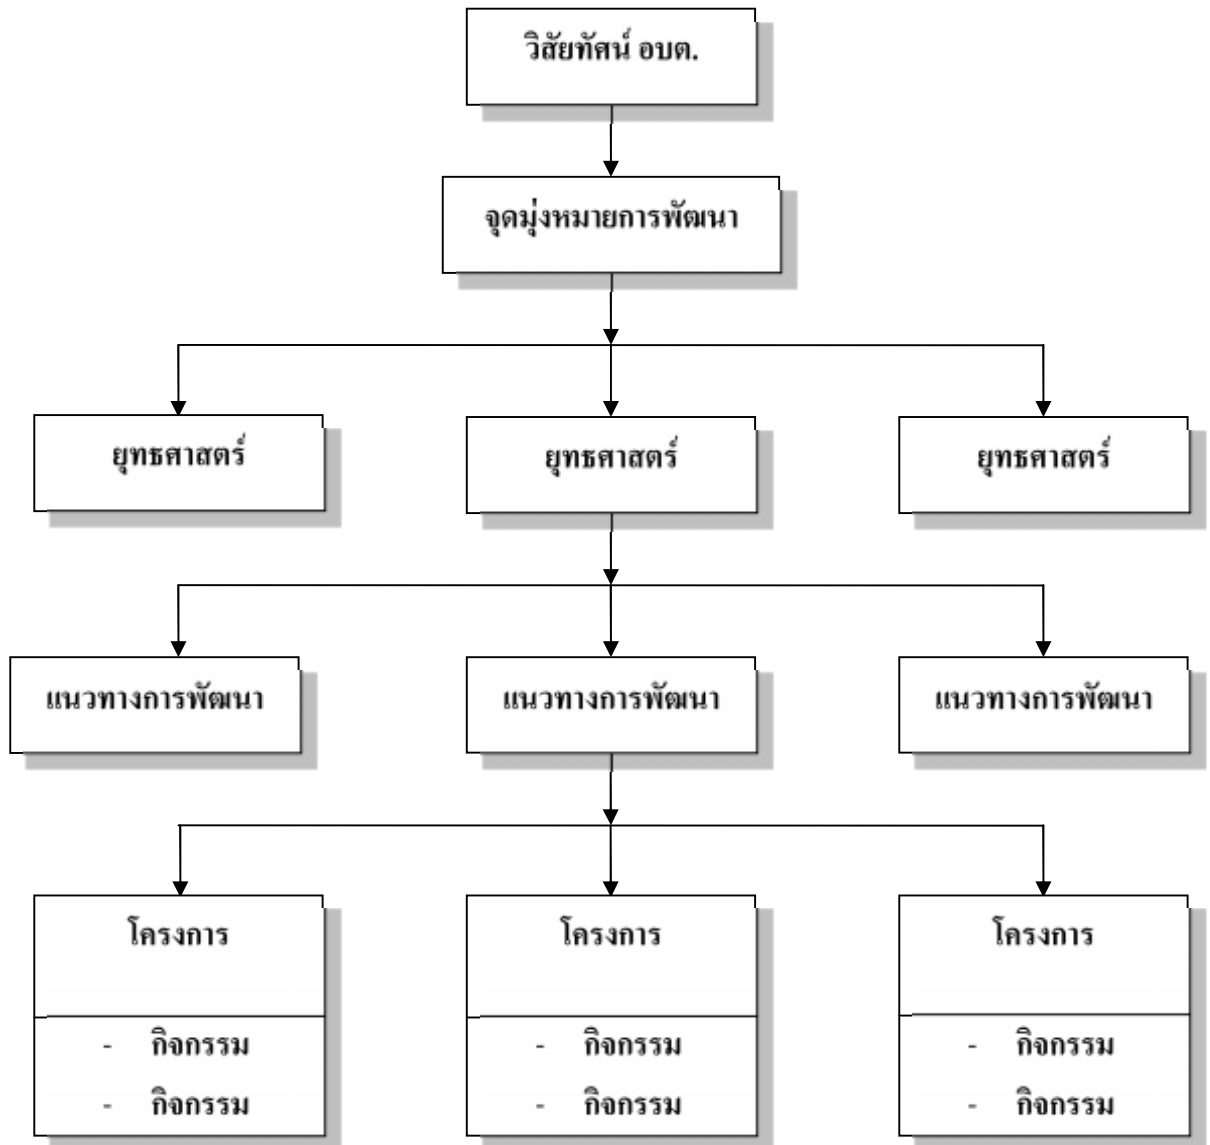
วิสัยทัศน์ อบต.

จุดมุ่งหมายการพัฒนา

ยุทธศาสตร์

ยุทธศาสตร์

ยุทธศาสตร์

แนวทางการพัฒนา

แนวทางการพัฒนา

แนวทางการพัฒนา

โครงการ

- กิจกรรม
- กิจกรรม

โครงการ

- กิจกรรม
- กิจกรรม

โครงการ

- กิจกรรม
- กิจกรรม